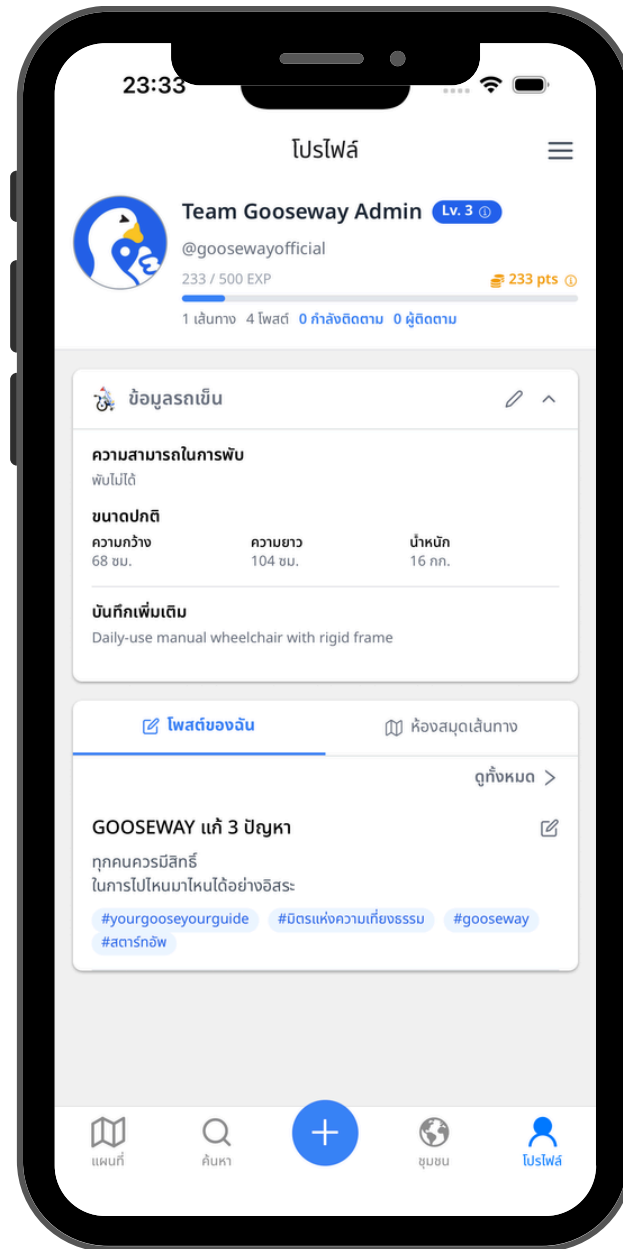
23:33

โปรไฟล์

Team Gooseway Admin Lv. 3

@goosewayofficial

233 / 500 EXP

233 pts

1 เส้นทาง 4 โพสต์ 0 กำลังติดตาม 0 ผู้ติดตาม

ข้อมูลรถเข็น

ความสามารถในการพับ
พับไม่ได้

ขนาดปกติ

| ความกว้าง | ความยาว | น้ำหนัก |
|---|---|---|
| 68 ซม. | 104 ซม. | 16 กก. |

บันทึกเพิ่มเติม
Daily-use manual wheelchair with rigid frame

โพสต์ของฉัน

ห้องสมุดเส้นทาง

ดูทั้งหมด

GOOSEWAY แก้ 3 ปัญหา

ทุกคนควรมีสิทธิ์
ในการไปไหนมาไหนได้อย่างอิสระ

#yourgooseyourguide #มิตรแห่งความเที่ยงธรรม #gooseway #สตาร์ทอัพ

แผนที่ ค้นหา ชุมชน โปรไฟล์